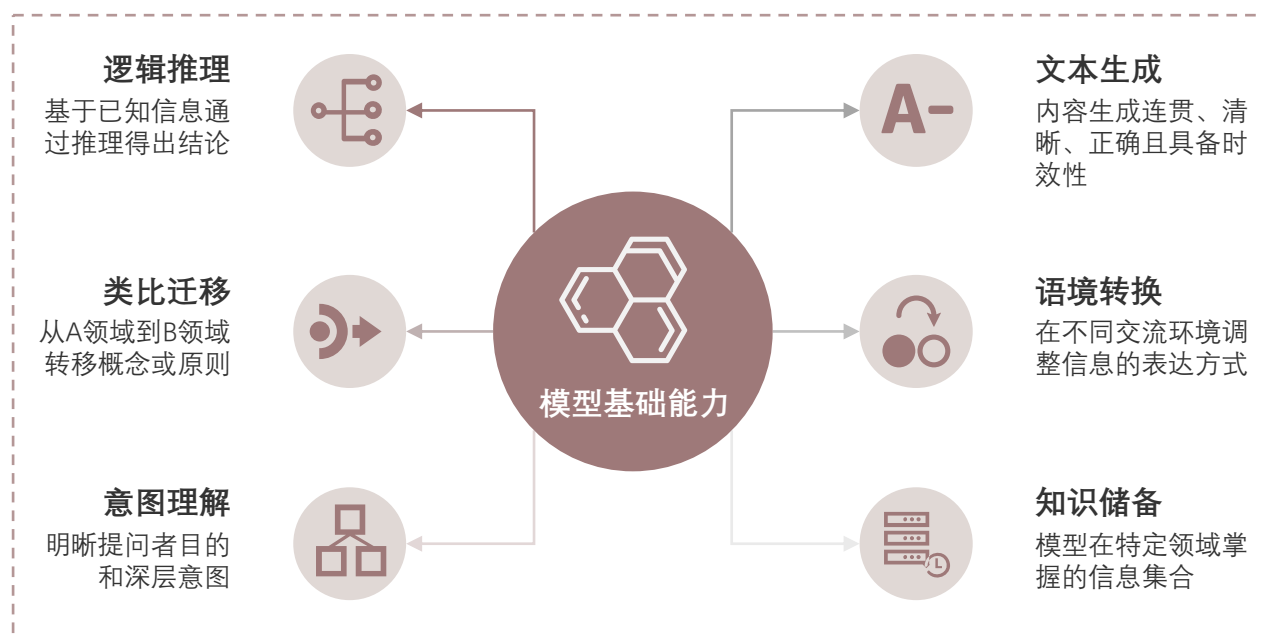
逻辑推理
基于已知信息通过推理得出结论

类比迁移
从A领域到B领域转移概念或原则

意图理解
明晰提问者目的和深层意图

模型基础能力

文本生成
内容生成连贯、清晰、正确且具备时效性

A-

语境转换
在不同交流环境调整信息的表达方式

知识储备
模型在特定领域掌握的信息集合